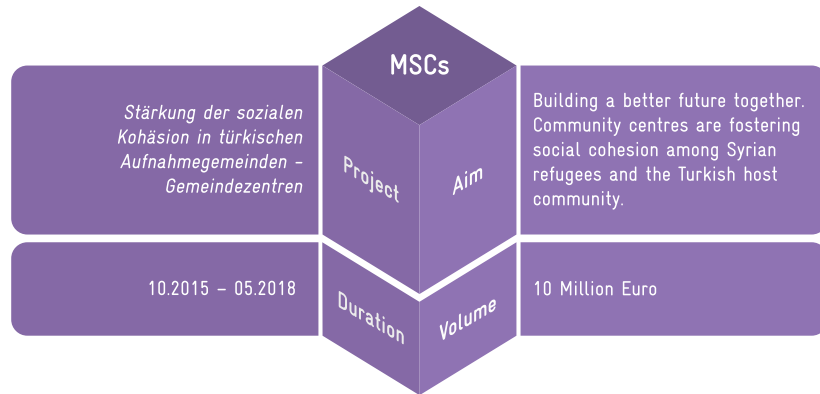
MSCs

Stärkung der sozialen Kohäsion in türkischen Aufnahmegemeinden – Gemeindezentren

Project

Aim

Building a better future together. Community centres are fostering social cohesion among Syrian refugees and the Turkish host community.

10.2015 – 05.2018

Duration

Volume

10 Million Euro